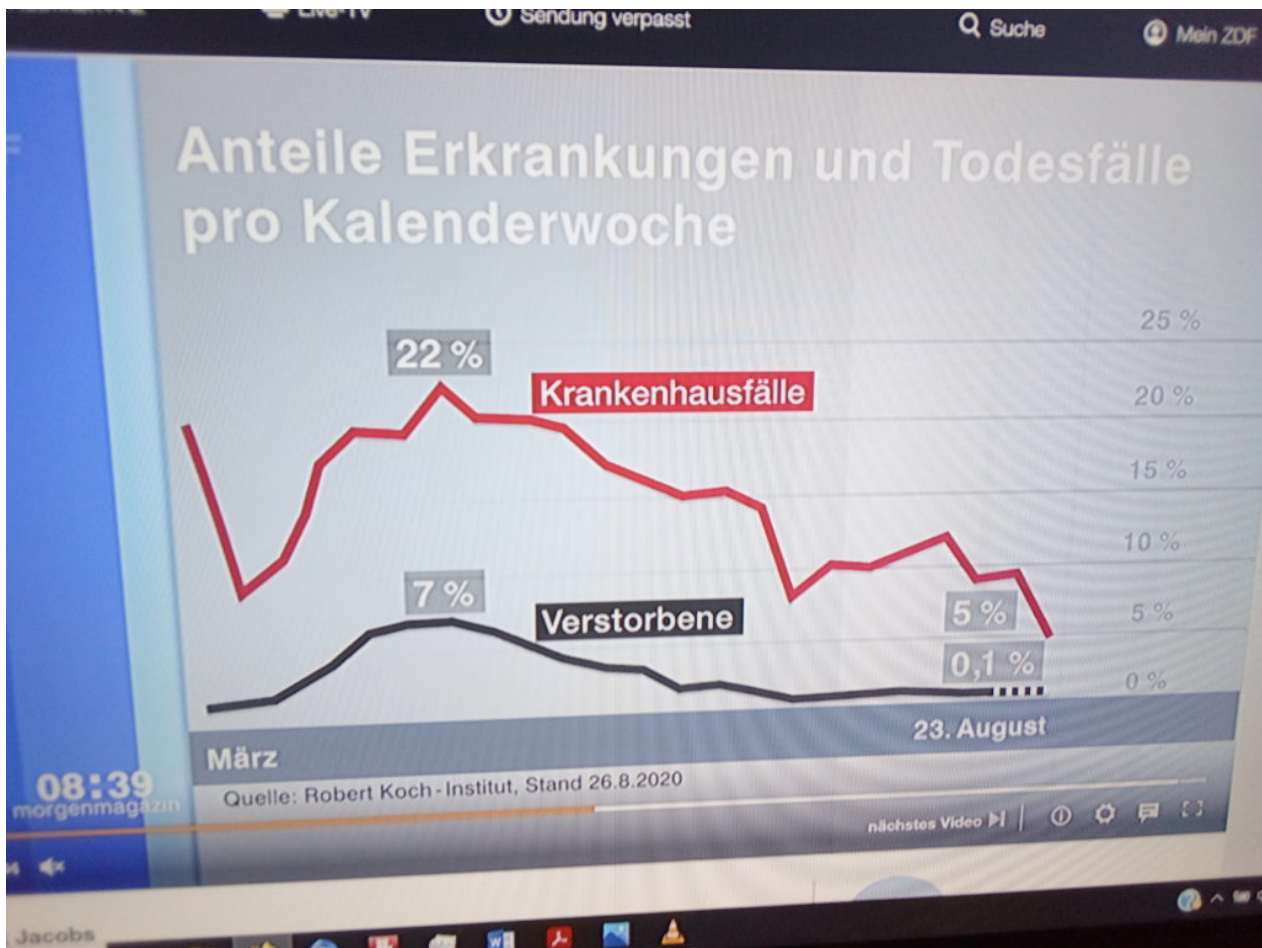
Live-TV   Sendung verpasst   Suche   Mein ZDF

Anteile Erkrankungen und Todesfälle pro Kalenderwoche

25 %
20 %
15 %
10 %
5 %
0 %

22 %
Krankenhausfälle
7 %
Verstorbene
5 %
0,1 %

23. August
März
Quelle: Robert Koch-Institut, Stand 26.8.2020

08:39
morgenmagazin

nächstes Video

Jacobs